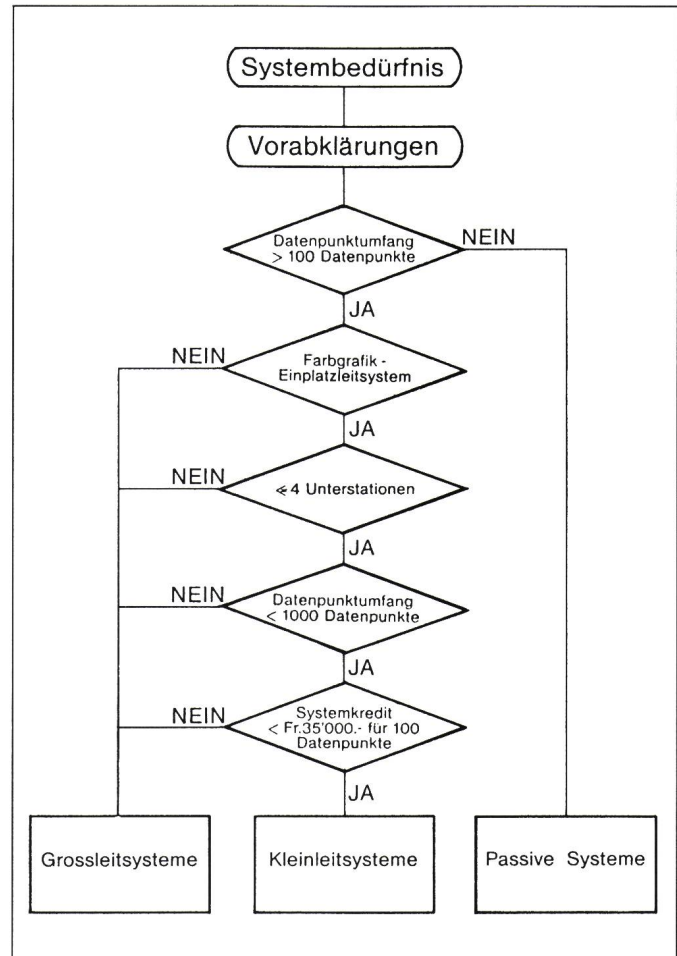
Systembedürfnis

Vorabklärungen

Datenpunktumfang > 100 Datenpunkte

NEIN

JA

NEIN

Farbgrafik - Einplatzleitsystem

JA

NEIN

$\leqslant$4 Unterstationen

JA

NEIN

Datenpunktumfang < 1000 Datenpunkte

JA

NEIN

Systemkredit < Fr.35'000.- für 100 Datenpunkte

JA

Grossleitsysteme

Kleinleitsysteme

Passive Systeme